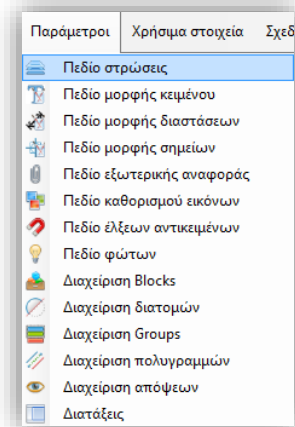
Παράμετροι | Χρήσιμα στοιχεία | Σχεδ

Πεδίο στρώσεις
Πεδίο μορφής κειμένου
Πεδίο μορφής διαστάσεων
Πεδίο μορφής σημείων
Πεδίο εξωτερικής αναφοράς
Πεδίο καθορισμού εικόνων
Πεδίο έλξεων αντικειμένων
Πεδίο φώτων
Διαχείριση Blocks
Διαχείριση διατομών
Διαχείριση Groups
Διαχείριση πολυγραμμών
Διαχείριση απόψεων
Διατάξεις